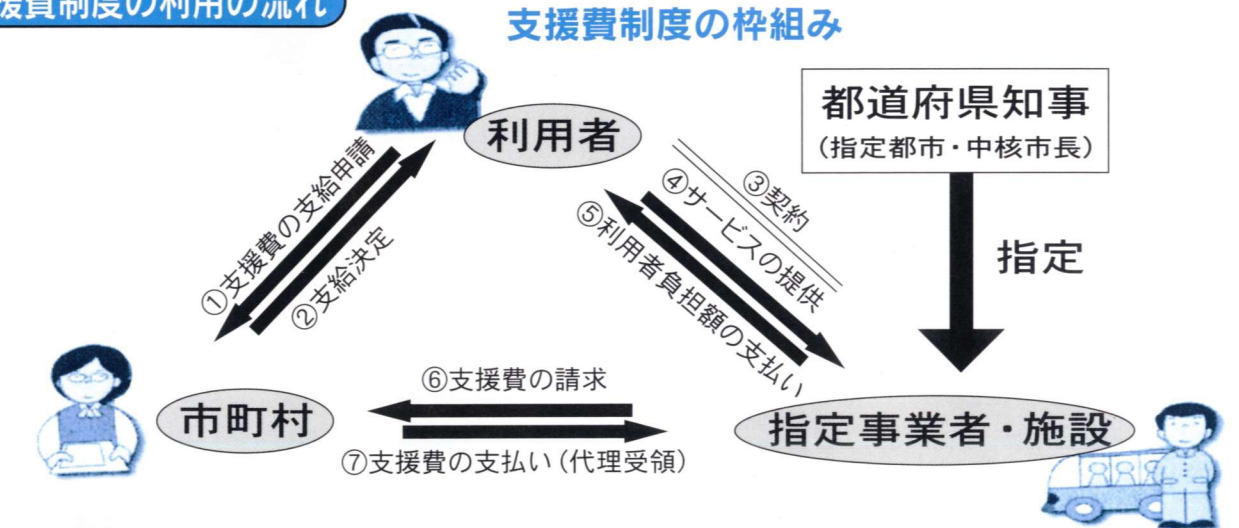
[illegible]援費制度の利用の流れ

支援費制度の枠組み

利用者

都道府県知事
（指定都市・中核市長）

①支援費の支給申請
②支給決定

③契約
④サービスの提供
⑤利用者負担額の支払い

指定

⑥支援費の請求

市町村

指定事業者・施設

⑦支援費の支払い（代理受領）